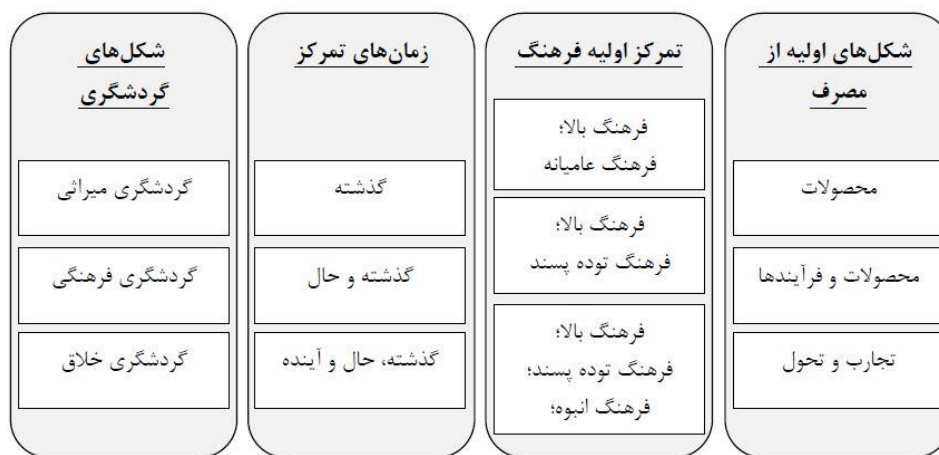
| شکل‌های اولیه از مصرف | تمرکز اولیه فرهنگ | زمان‌های تمرکز | شکل‌های گردشگری |
|---|---|---|---|
| محصولات | فرهنگ بالا؛ فرهنگ عامیانه | گذشته | گردشگری میراثی |
| محصولات و فرآیندها | فرهنگ بالا؛ فرهنگ توده پسند | گذشته و حال | گردشگری فرهنگی |
| تجارب و تحول | فرهنگ بالا؛ فرهنگ توده پسند؛ فرهنگ انبوه؛ | گذشته، حال و آینده | گردشگری خلاق |